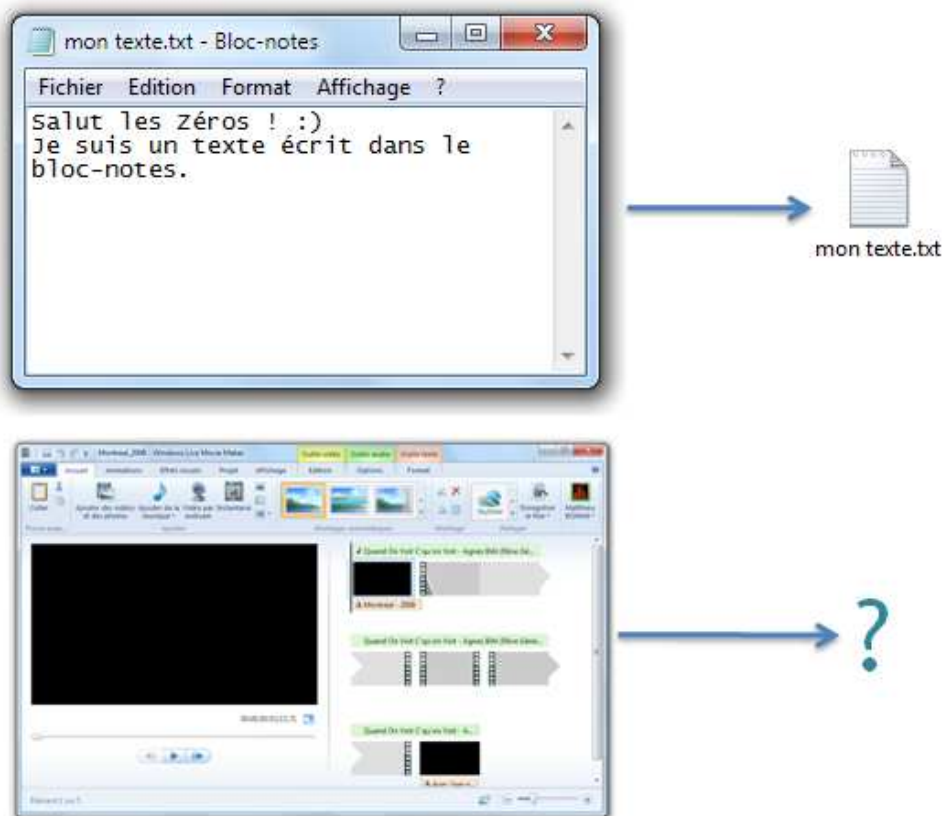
mon texte.txt - Bloc-notes

Fichier Edition Format Affichage ?

Salut les Zéros ! :)
Je suis un texte écrit dans le bloc-notes.

mon texte.txt

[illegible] - Windows Live Movie Maker

Accueil Animations Effets visuels Projet Affichage Edition Options Format

Coller Ajouter des vidéos et des photos Ajouter de la musique Webcam Enregistrer

Quand On Voit C'qu'on Voit - Agnes Bihl

?